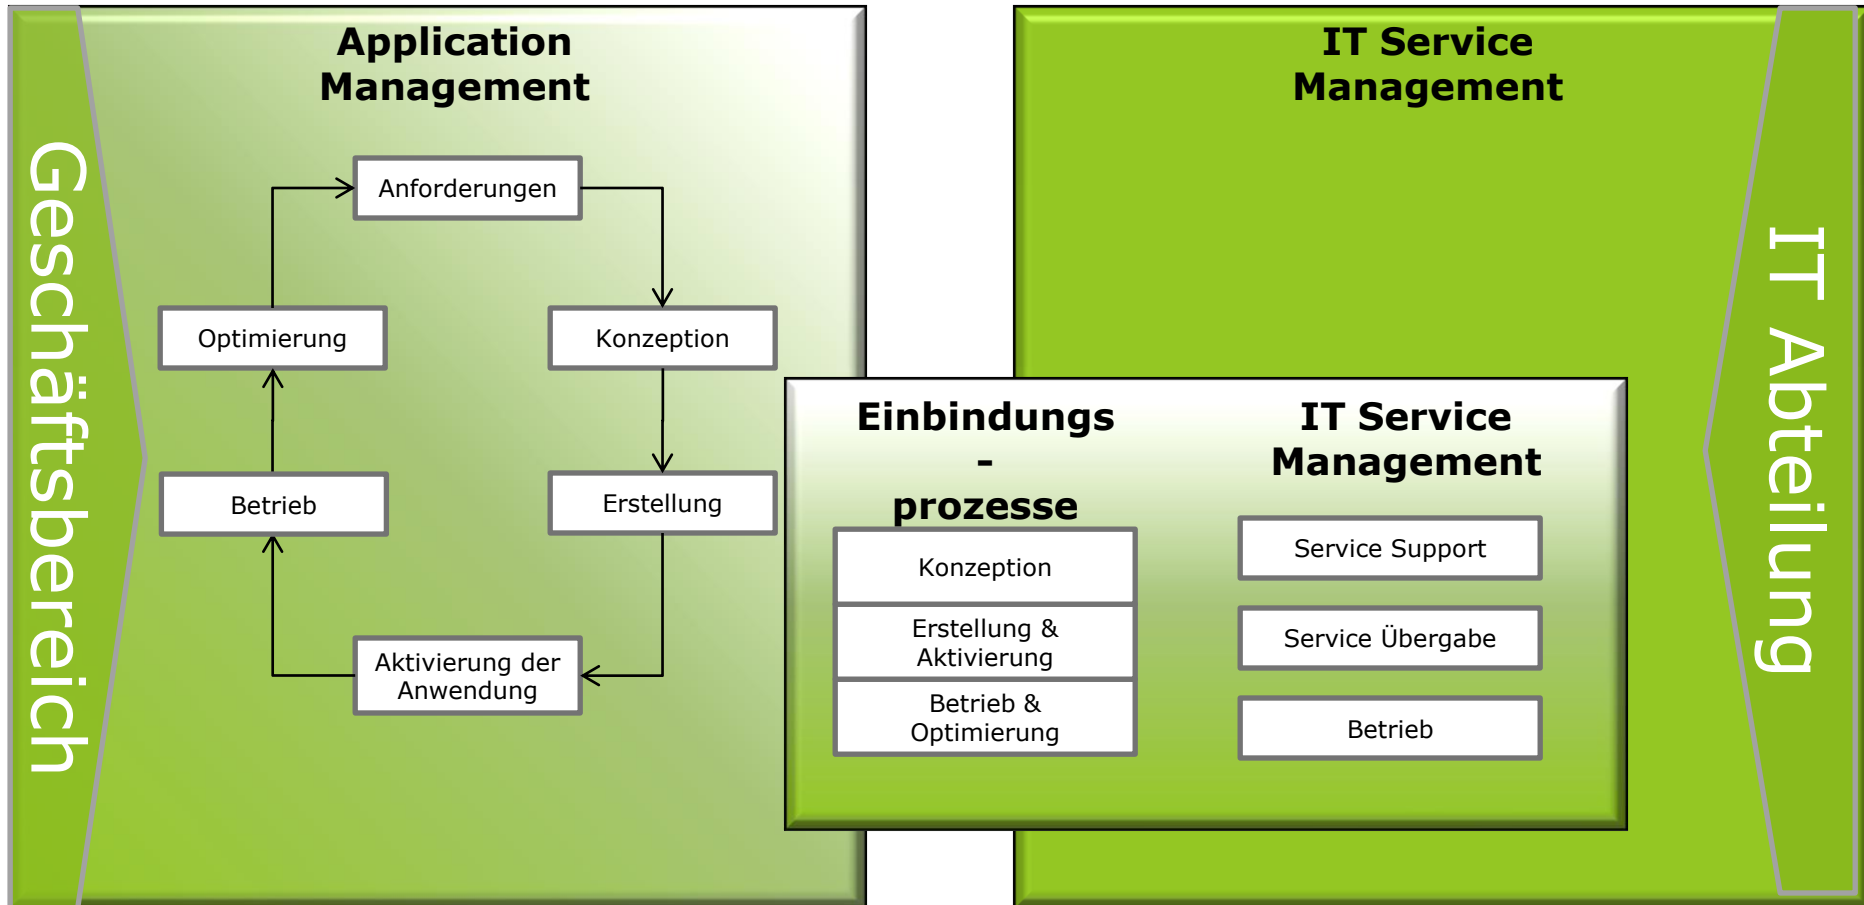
Geschäftsbereich

Application Management

Anforderungen

Optimierung

Konzeption

Betrieb

Erstellung

Aktivierung der Anwendung

IT Service Management

IT Abteilung

Einbindungs - prozesse

Konzeption

Erstellung & Aktivierung

Betrieb & Optimierung

IT Service Management

Service Support

Service Übergabe

Betrieb